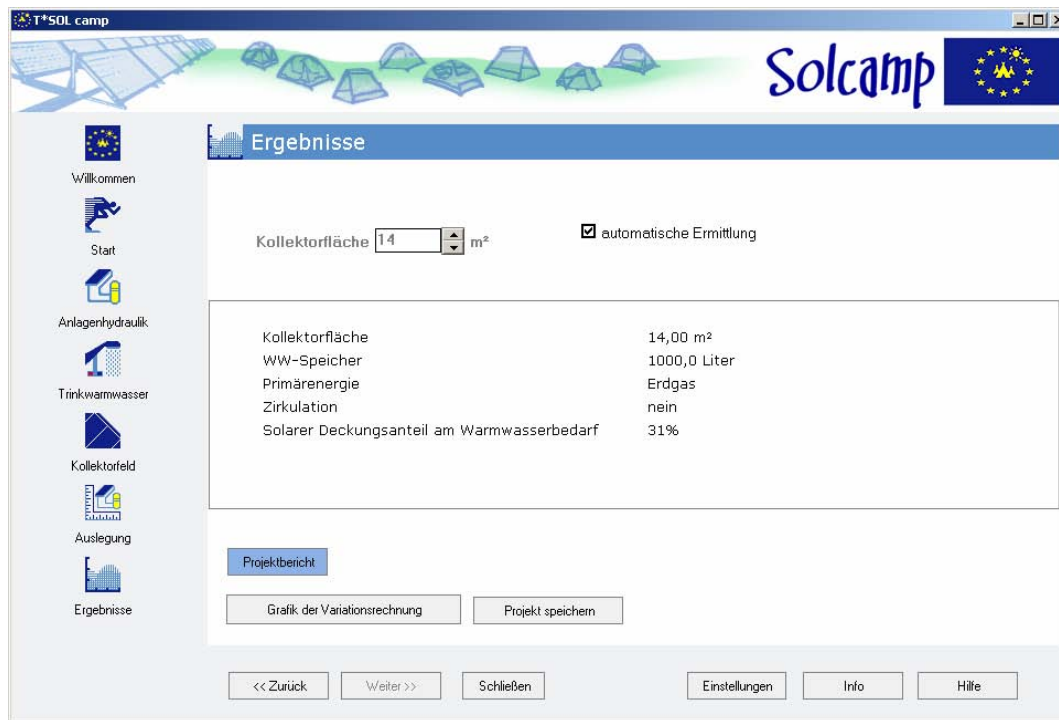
T*SOL camp

Solcamp

Willkommen

Start

Anlagenhydraulik

Trinkwarmwasser

Kollektorfeld

Auslegung

Ergebnisse

Ergebnisse

Kollektorfläche 14 m²

automatische Ermittlung

| | |
|---|---|
| Kollektorfläche | 14,00 m² |
| WW-Speicher | 1000,0 Liter |
| Primärenergie | Erdgas |
| Zirkulation | nein |
| Solarer Deckungsanteil am Warmwasserbedarf | 31% |

Projektbericht

Grafik der Variationsrechnung

Projekt speichern

<< Zurück

Weiter >>

Schließen

Einstellungen

Info

Hilfe